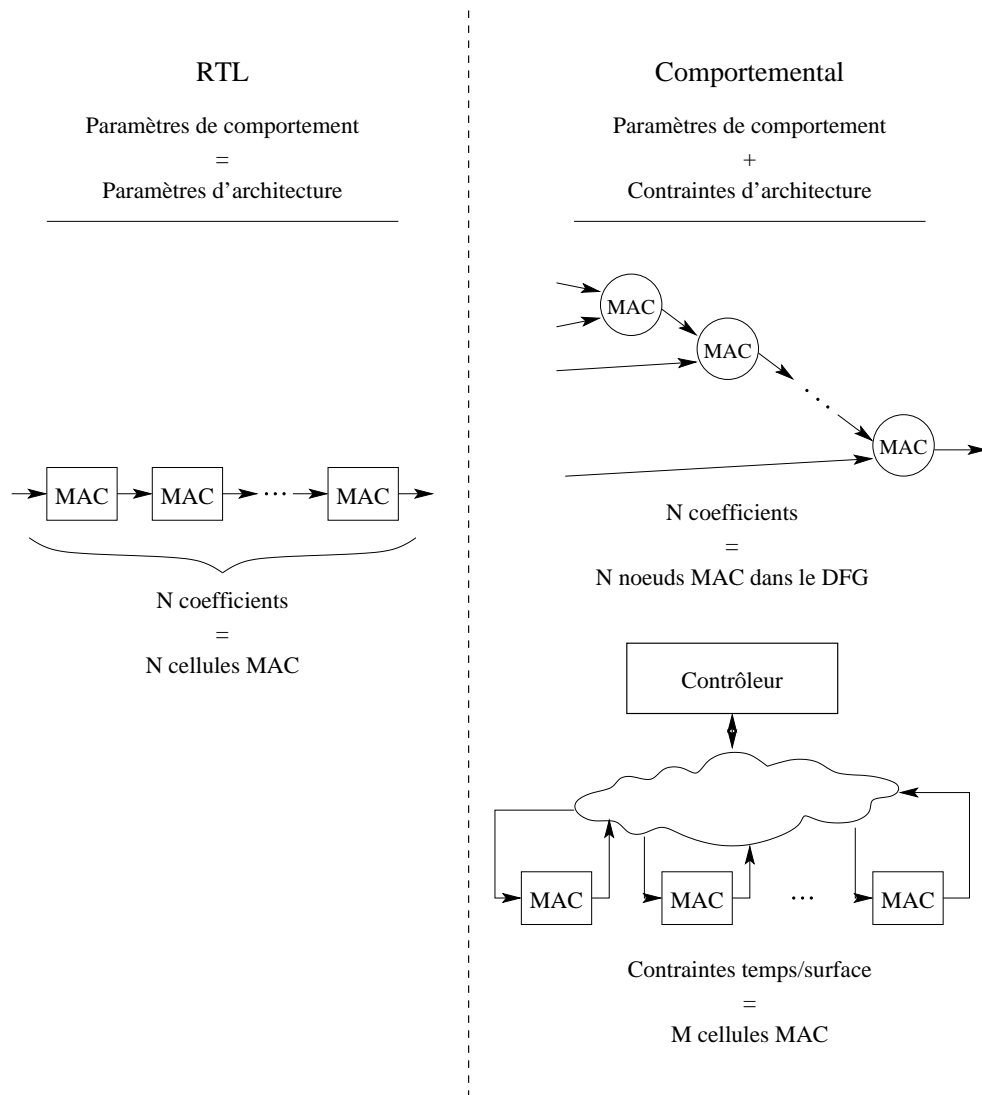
RTL

Paramètres de comportement
=
Paramètres d'architecture

MAC MAC ··· MAC

N coefficients
=
N cellules MAC

Comportemental

Paramètres de comportement
+
Contraintes d'architecture

MAC MAC ... MAC

N coefficients
=
N noeuds MAC dans le DFG

Contrôleur

MAC MAC ··· MAC

Contraintes temps/surface
=
M cellules MAC